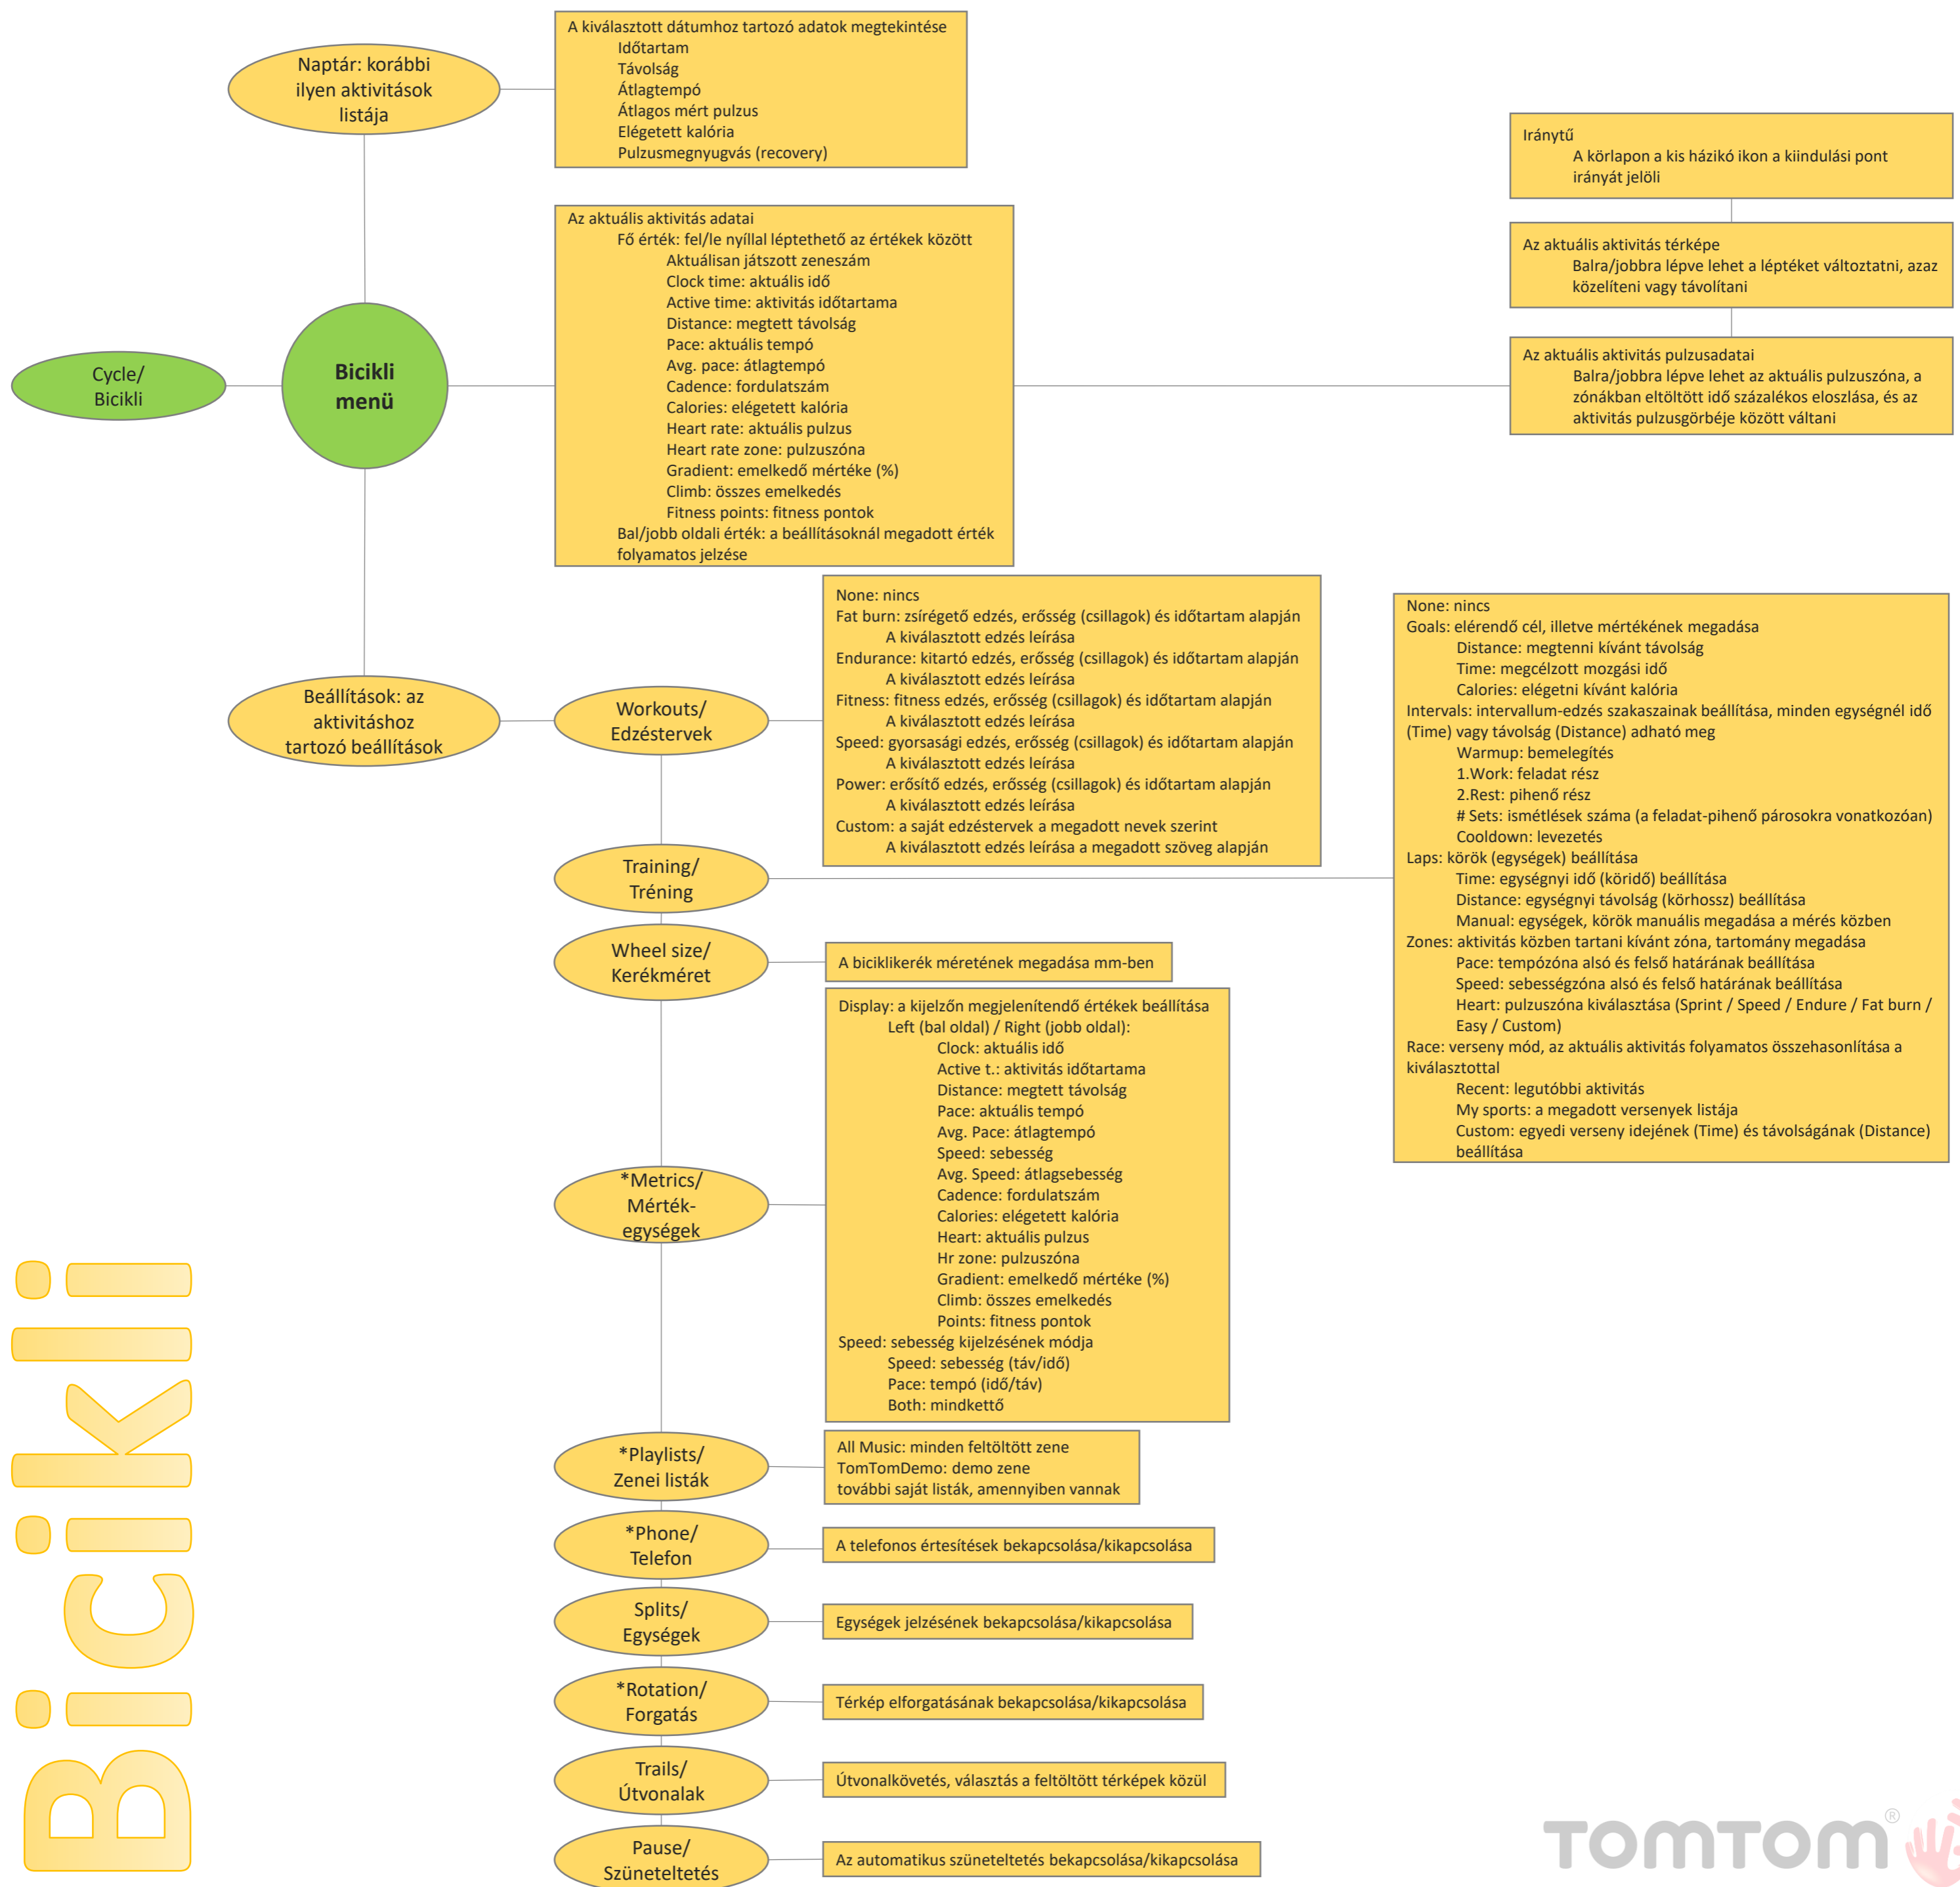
Bicikli

Cycle/ Bicikli

Bicikli menü

Naptár: korábbi ilyen aktivitások listája

A kiválasztott dátumhoz tartozó adatok megtekintése
Időtartam
Távolság
Átlagtempó
Átlagos mért pulzus
Elégetett kalória
Pulzusmegnyugvás (recovery)

Az aktuális aktivitás adatai
Fő érték: fel/le nyíllal léptethető az értékek között
Aktuálisan játszott zeneszám
Clock time: aktuális idő
Active time: aktivitás időtartama
Distance: megtett távolság
Pace: aktuális tempó
Avg. pace: átlagtempó
Cadence: fordulatszám
Calories: elégetett kalória
Heart rate: aktuális pulzus
Heart rate zone: pulzuszóna
Gradient: emelkedő mértéke (%)
Climb: összes emelkedés
Fitness points: fitness pontok
Bal/jobb oldali érték: a beállításoknál megadott érték folyamatos jelzése

Iránytű
A körlapon a kis házikó ikon a kiindulási pont irányát jelöli

Az aktuális aktivitás térképe
Balra/jobbra lépve lehet a léptéket változtatni, azaz közelíteni vagy távolítani

Az aktuális aktivitás pulzusadatai
Balra/jobbra lépve lehet az aktuális pulzuszóna, a zónákban eltöltött idő százalékos eloszlása, és az aktivitás pulzusgörbéje között váltani

Beállítások: az aktivitáshoz tartozó beállítások

Workouts/ Edzéstervek

None: nincs
Fat burn: zsírégető edzés, erősség (csillagok) és időtartam alapján
A kiválasztott edzés leírása
Endurance: kitartó edzés, erősség (csillagok) és időtartam alapján
A kiválasztott edzés leírása
Fitness: fitness edzés, erősség (csillagok) és időtartam alapján
A kiválasztott edzés leírása
Speed: gyorsasági edzés, erősség (csillagok) és időtartam alapján
A kiválasztott edzés leírása
Power: erősítő edzés, erősség (csillagok) és időtartam alapján
A kiválasztott edzés leírása
Custom: a saját edzéstervek a megadott nevek szerint
A kiválasztott edzés leírása a megadott szöveg alapján

Training/ Tréning

None: nincs
Goals: elérendő cél, illetve mértékének megadása
Distance: megtenni kívánt távolság
Time: megcélzott mozgási idő
Calories: elégetni kívánt kalória
Intervals: intervallum-edzés szakaszainak beállítása, minden egységnél idő (Time) vagy távolság (Distance) adható meg
Warmup: bemelegítés
1.Work: feladat rész
2.Rest: pihenő rész
# Sets: ismétlések száma (a feladat-pihenő párosokra vonatkozóan)
Cooldown: levezetés
Laps: körök (egységek) beállítása
Time: egységnyi idő (köridő) beállítása
Distance: egységnyi távolság (körhossz) beállítása
Manual: egységek, körök manuális megadása a mérés közben
Zones: aktivitás közben tartani kívánt zóna, tartomány megadása
Pace: tempózóna alsó és felső határának beállítása
Speed: sebességzóna alsó és felső határának beállítása
Heart: pulzuszóna kiválasztása (Sprint / Speed / Endure / Fat burn / Easy / Custom)
Race: verseny mód, az aktuális aktivitás folyamatos összehasonlítása a kiválasztottal
Recent: legutóbbi aktivitás
My sports: a megadott versenyek listája
Custom: egyedi verseny idejének (Time) és távolságának (Distance) beállítása

Wheel size/ Kerékméret

A biciklikerék méretének megadása mm-ben

*Metrics/ Mérték-egységek

Display: a kijelzőn megjelenítendő értékek beállítása
Left (bal oldal) / Right (jobb oldal):
Clock: aktuális idő
Active t.: aktivitás időtartama
Distance: megtett távolság
Pace: aktuális tempó
Avg. Pace: átlagtempó
Speed: sebesség
Avg. Speed: átlagsebesség
Cadence: fordulatszám
Calories: elégetett kalória
Heart: aktuális pulzus
Hr zone: pulzuszóna
Gradient: emelkedő mértéke (%)
Climb: összes emelkedés
Points: fitness pontok
Speed: sebesség kijelzésének módja
Speed: sebesség (táv/idő)
Pace: tempó (idő/táv)
Both: mindkettő

*Playlists/ Zenei listák

All Music: minden feltöltött zene
TomTomDemo: demo zene
további saját listák, amennyiben vannak

*Phone/ Telefon

A telefonos értesítések bekapcsolása/kikapcsolása

Splits/ Egységek

Egységek jelzésének bekapcsolása/kikapcsolása

*Rotation/ Forgatás

Térkép elforgatásának bekapcsolása/kikapcsolása

Trails/ Útvonalak

Útvonalkövetés, választás a feltöltött térképek közül

Pause/ Szüneteltetés

Az automatikus szüneteltetés bekapcsolása/kikapcsolása

TOMTOM®